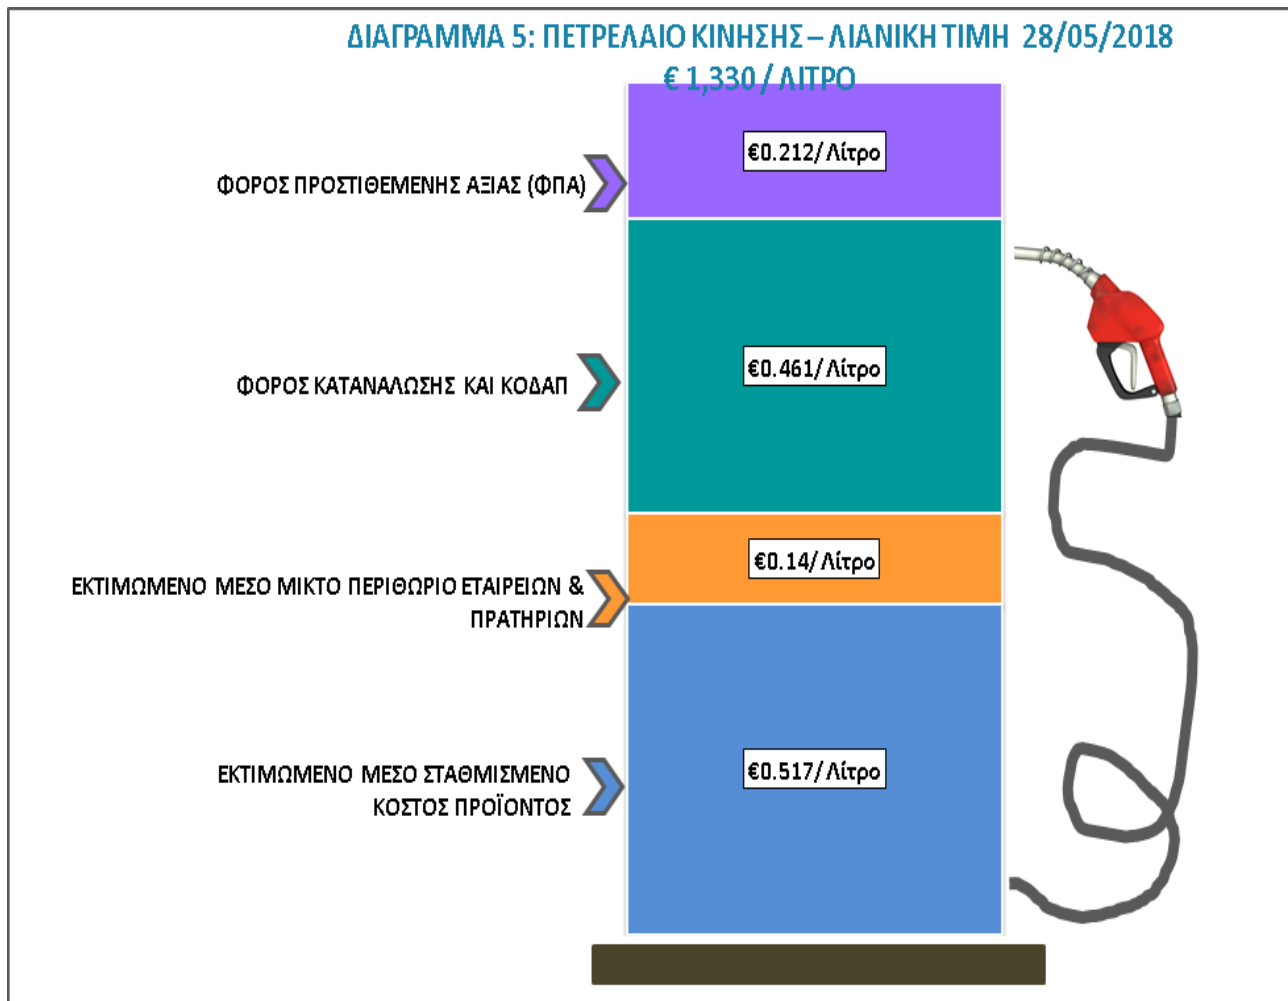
ΔΙΑΓΡΑΜΜΑ 5: ΠΕΤΡΕΛΑΙΟ ΚΙΝΗΣΗΣ – ΛΙΑΝΙΚΗ ΤΙΜΗ 28/05/2018
€ 1,330 / ΛΙΤΡΟ

ΦΟΡΟΣ ΠΡΟΣΤΙΘΕΜΕΝΗΣ ΑΞΙΑΣ (ΦΠΑ)
€0.212/ Λίτρο

ΦΟΡΟΣ ΚΑΤΑΝΑΛΩΣΗΣ ΚΑΙ ΚΟΔΑΠ
€0.461/ Λίτρο

ΕΚΤΙΜΩΜΕΝΟ ΜΕΣΟ ΜΙΚΤΟ ΠΕΡΙΘΩΡΙΟ ΕΤΑΙΡΕΙΩΝ & ΠΡΑΤΗΡΙΩΝ
€0.14/ Λίτρο

ΕΚΤΙΜΩΜΕΝΟ ΜΕΣΟ ΣΤΑΘΜΙΣΜΕΝΟ ΚΟΣΤΟΣ ΠΡΟΪΟΝΤΟΣ
€0.517/ Λίτρο